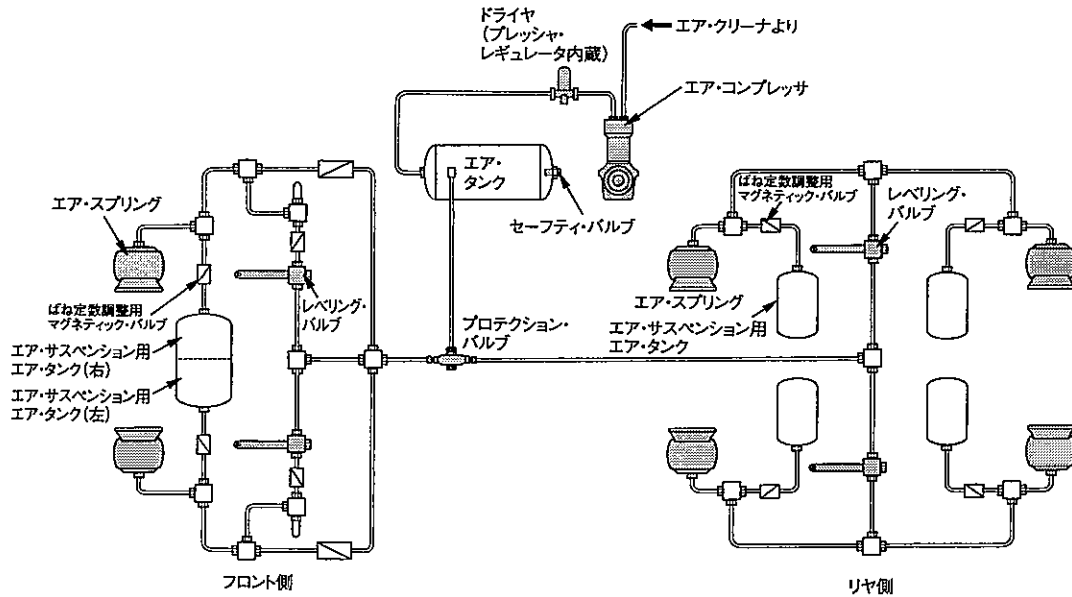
ドライヤ
(プレッシャ・
レギュレータ内蔵)

エア・クリーナより

エア・コンプレッサ

エア・
タンク

セーフティ・バルブ

エア・スプリング

ばね定数調整用
マグネティック・バルブ

エア・サスペンション用
エア・タンク(右)

エア・サスペンション用
エア・タンク(左)

レベリング・
バルブ

プロテクション・
バルブ

ばね定数調整用
マグネティック・バルブ

レベリング・
バルブ

エア・スプリング

エア・サスペンション用
エア・タンク

フロント側

リヤ側